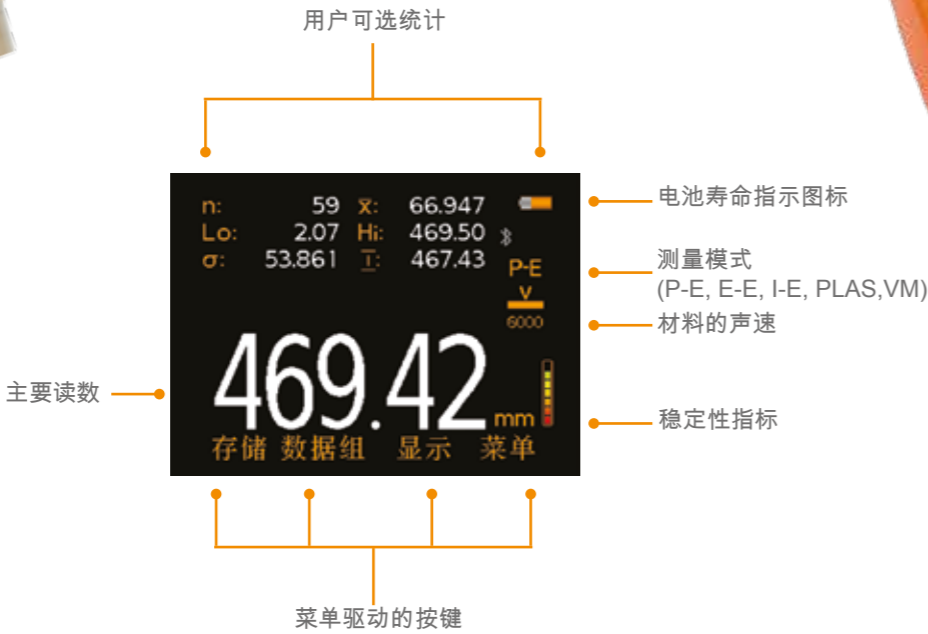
用户可选统计

n: 59 $\bar{x}$: 66.947
Lo: 2.07 Hi: 469.50
σ: 53.861 $\underline{T}$: 467.43

电池寿命指示图标

测量模式
(P-E, E-E, I-E, PLAS,VM)

P-E
V
6000

材料的声速

主要读数

469.42 mm

稳定性指标

存储 数据组 显示 菜单

菜单驱动的按键